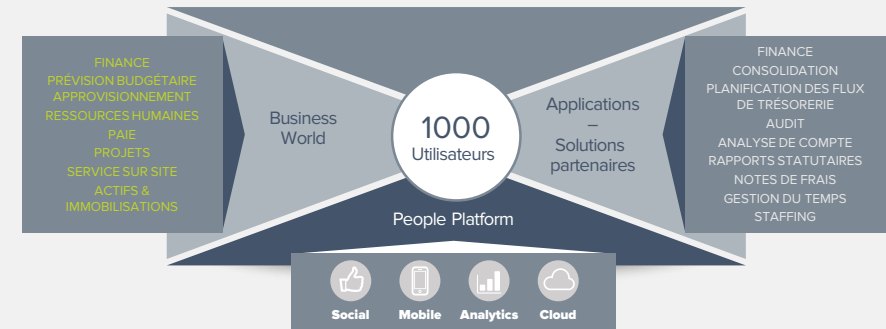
FINANCE
PRÉVISION BUDGÉTAIRE
APPROVISIONNEMENT
RESSOURCES HUMAINES
PAIE
PROJETS
SERVICE SUR SITE
ACTIFS & IMMOBILISATIONS

Business World

1000
Utilisateurs

Applications – Solutions partenaires

People Platform

FINANCE
CONSOLIDATION
PLANIFICATION DES FLUX DE TRÉSORERIE
AUDIT
ANALYSE DE COMPTE
RAPPORTS STATUTAIRES
NOTES DE FRAIS
GESTION DU TEMPS
STAFFING

Social
Mobile
Analytics
Cloud